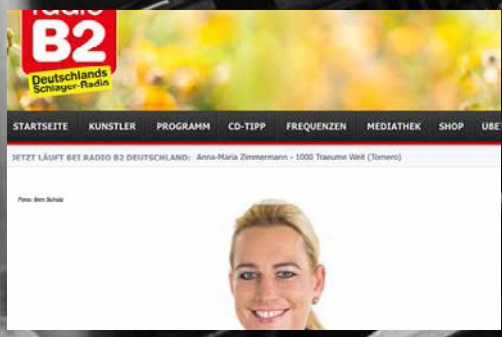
radio B2
Deutschlands Schlager-Radio

STARTSEITE KUNSTLER PROGRAMM CD-TIPP FREQUENZEN MEDIATHEK SHOP UBE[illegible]

JETZT LÄUFT BEI RADIO B2 DEUTSCHLAND: Anna-Maria Zimmermann - 1000 Traeume Weit (Tornero)

Foto: Ben Buhda